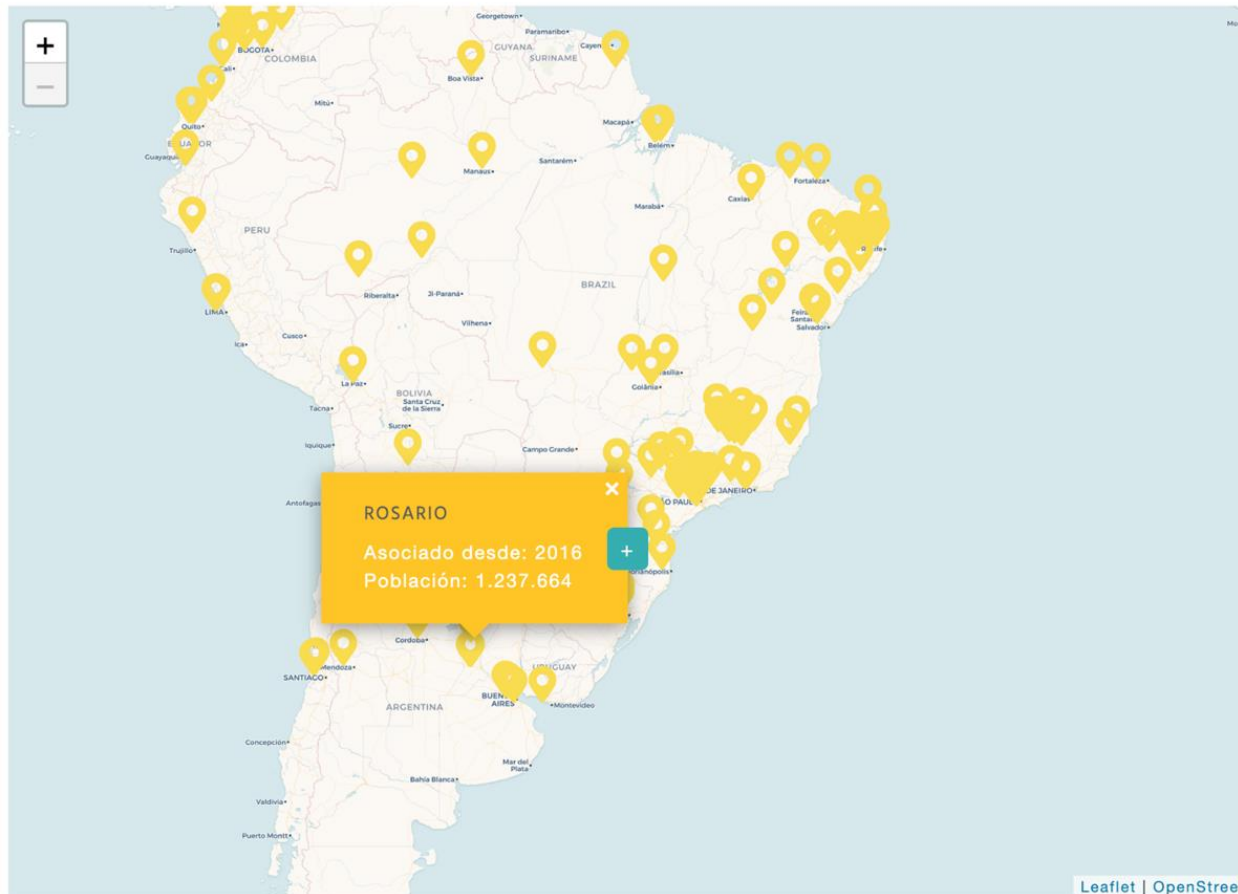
+
—
Georgetown
Paramaribo
GUYANA
SURINAME
Cayen
BOGOTA
COLOMBIA
Boa Vista
Mitú
Macapá
Quito
Belém
Guayaquil
EC OR
Manaus
Santarém
Fortaleza
Marabá
Caxias
PERU
Trujillo
Recife
BRAZIL
Riberalta
Ji-Paraná
LIMA
Feira
Santana
Salvador
Vilhena
Ica
Cusco
Brasília
Goiânia
La Paz
BOLIVIA
Santa Cruz de la Sierra
Tacna
Sucre
Iquique
Campo Grande
Antofagas
O PAUL
DE JANEIRO
×
ROSARIO
Asociado desde: 2016
Población: 1.237.664
+
anópolis
Mendoza
Córdoba
SANTIAGO
UGUAY
BUEN AIRES
Montevideo
ARGENTINA
Concepción
Mar del Plata
Bahía Blanca
Valdivia
Puerto Montt
Leaflet | OpenStree